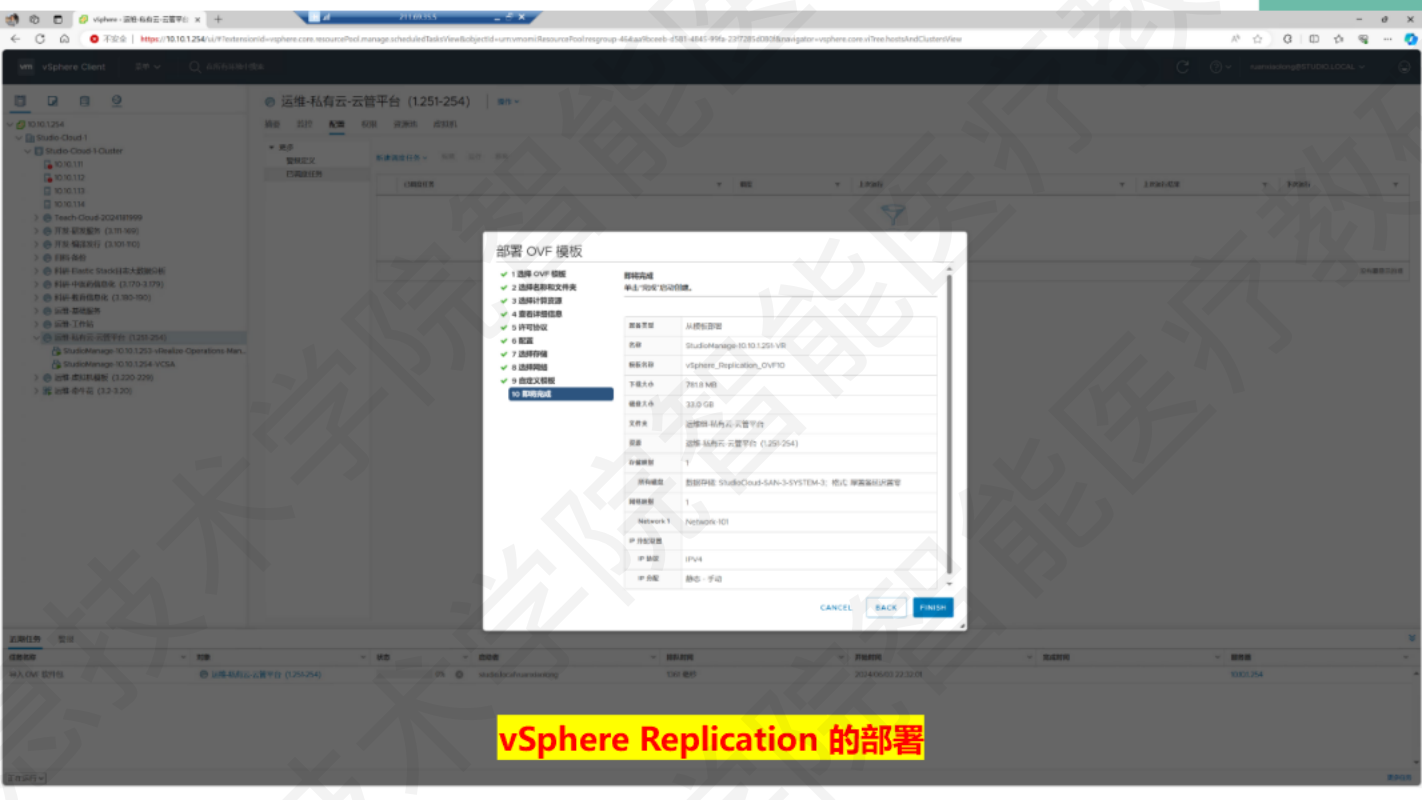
vsphere - 运维-私有云-云管平台

不安全 | https://10.10.1.254/ui/#?extensionId=vsphere.core.resourcePool.manage.scheduledTasksView&objectId=urn:vmomi:ResourcePool:resgroup-464aa9bceeb-d581-4841-99fa-23f7285d0808&navigator=vsphere.core.viTree.hostsAndClustersView

vm vSphere Client 菜单

运维-私有云-云管平台 (1.251-254) 操作

摘要 监控 配置 权限 虚拟机

10.10.1.254
Studio-Cloud-1
Studio-Cloud-1-Cluster
10.10.1.11
10.10.1.12
10.10.1.13
10.10.1.14
Teach-Cloud-20241H999
运维-私有云-云管平台 (1.251-254)
StudioManage-10.10.1.253-vRealize Operations Man...
StudioManage-10.10.1.254-VCSA

部署 OVF 模板

✔ 1 选择 OVF 模板
✔ 2 选择名称和文件夹
✔ 3 选择计算资源
✔ 4 查看详细信息
✔ 5 许可协议
✔ 6 配置
✔ 7 选择存储
✔ 8 选择网络
✔ 9 自定义模板
10 即将完成

即将完成
单击"完成"启动创建。

| 配置类型 | 从模板部署 |
|---|---|
| 名称 | StudioManage-10.10.1.251-VR |
| 模板名称 | vSphere_Replication_OVF10 |
| 下载大小 | 781.8 MB |
| 磁盘大小 | 33.0 GB |
| 文件夹 | 运维-私有云-云管平台 |
| 资源 | 运维-私有云-云管平台 (1.251-254) |
| 存储映射 | 1 |
| 所有磁盘 | 数据存储: StudioCloud-SAN-3-SYSTEM-3; 格式: 厚置备延迟置零 |
| 网络映射 | 1 |
| Network 1 | Network-101 |
| IP 分配设置 | |
| IP 协议 | IPV4 |
| IP 分配 | 静态 - 手动 |

CANCEL BACK FINISH

近期任务 警报

vSphere Replication 的部署